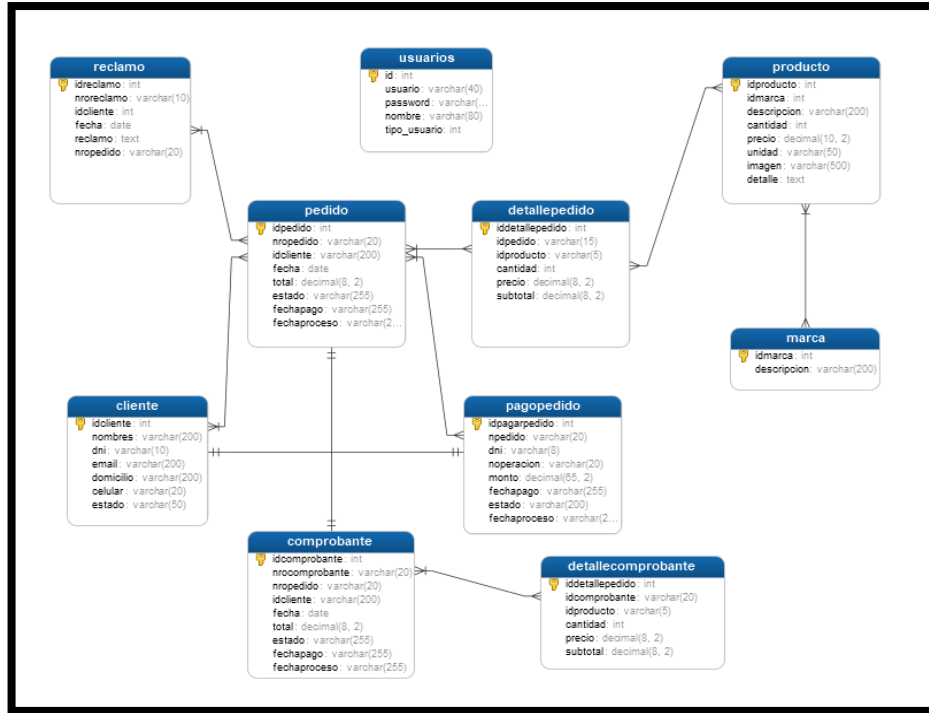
reclamo
idreclamo : int
nroreclamo : varchar(10)
idcliente : int
fecha : date
reclamo : text
nropedido : varchar(20)

usuarios
id : int
usuario : varchar(40)
password : varchar(...
nombre : varchar(80)
tipo_usuario : int

producto
idproducto : int
idmarca : int
descripcion : varchar(200)
cantidad : int
precio : decimal(10, 2)
unidad : varchar(50)
imagen : varchar(500)
detalle : text

pedido
idpedido : int
nropedido : varchar(20)
idcliente : varchar(200)
fecha : date
total : decimal(8, 2)
estado : varchar(255)
fechapago : varchar(255)
fechaproceso : varchar(2...

detallepedido
iddetallepedido : int
idpedido : varchar(15)
idproducto : varchar(5)
cantidad : int
precio : decimal(8, 2)
subtotal : decimal(8, 2)

marca
idmarca : int
descripcion : varchar(200)

cliente
idcliente : int
nombres : varchar(200)
dni : varchar(10)
email : varchar(200)
domicilio : varchar(200)
celular : varchar(20)
estado : varchar(50)

pagopedido
idpagarpedido : int
npedido : varchar(20)
dni : varchar(8)
noperacion : varchar(20)
monto : decimal(65, 2)
fechapago : varchar(255)
estado : varchar(200)
fechaproceso : varchar(2...

comprobante
idcomprobante : int
nrocomprobante : varchar(20)
nropedido : varchar(20)
idcliente : varchar(200)
fecha : date
total : decimal(8, 2)
estado : varchar(255)
fechapago : varchar(255)
fechaproceso : varchar(255)

detallecomprobante
iddetallepedido : int
idcomprobante : varchar(20)
idproducto : varchar(5)
cantidad : int
precio : decimal(8, 2)
subtotal : decimal(8, 2)